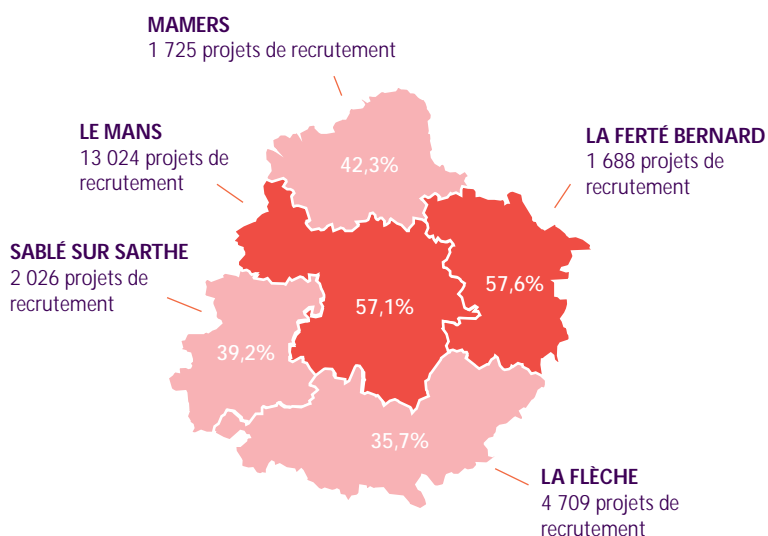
MAMERS
1 725 projets de recrutement

LE MANS
13 024 projets de recrutement

LA FERTÉ BERNARD
1 688 projets de recrutement

SABLÉ SUR SARTHE
2 026 projets de recrutement

42,3%

57,1%

57,6%

39,2%

35,7%

LA FLÈCHE
4 709 projets de recrutement